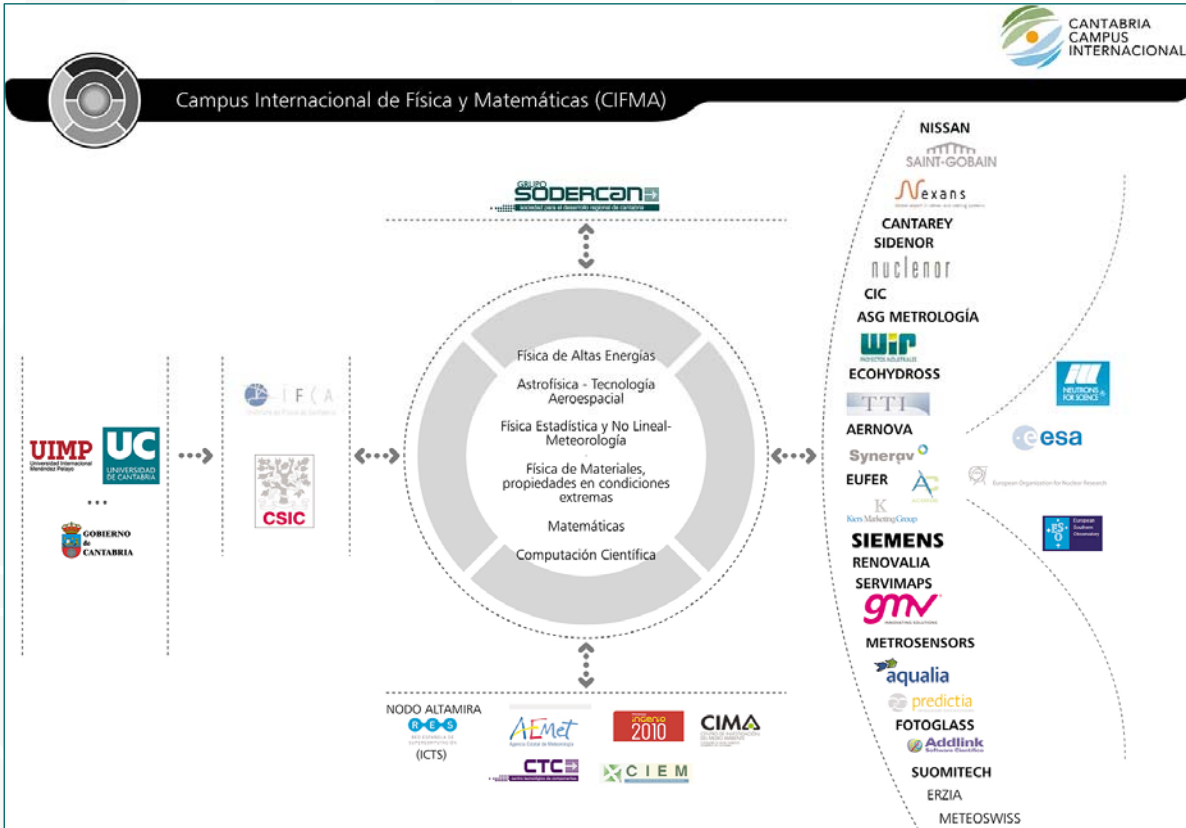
CANTABRIA CAMPUS INTERNACIONAL

Campus Internacional de Física y Matemáticas (CIFMA)

GRUPO SODERCAN
sociedad para el desarrollo regional de cantabria

UIMP
Universidad Internacional Menéndez Pelayo

UC
UNIVERSIDAD DE CANTABRIA

...

GOBIERNO de CANTABRIA

IFCA
Instituto de Física de Cantabria

CSIC

Física de Altas Energías

Astrofísica - Tecnología Aeroespacial

Física Estadística y No Lineal-Meteorología

Física de Materiales, propiedades en condiciones extremas

Matemáticas

Computación Científica

NODO ALTAMIRA
RES
RED ESPAÑOLA DE SUPERCOMPUTACIÓN
(ICTS)

AEMet
Agencia Estatal de Meteorología

ingenio 2010

CIMA

CTC
centro tecnológico de componentes

CIEM

NISSAN
SAINT-GOBAIN
Nexans
CANTAREY
SIDENOR
nuclenor
CIC
ASG METROLOGÍA
WIP
PROYECTOS INDUSTRIALES
ECOHYDROSS
TTI
AERNOVA
Synergy
EUFER
K
Kiers Marketing Group
SIEMENS
RENOVALIA
SERVIMAPS
gmv
INNOVATING SOLUTIONS
METROSENSORS
aqualia
predictia
FOTOGLASS
Addlink
Software Científico
SUOMITECH
ERZIA
METEOSWISS

NEUTRONS FOR SCIENCE

esa

European Organization for Nuclear Research

ESO
European Southern Observatory